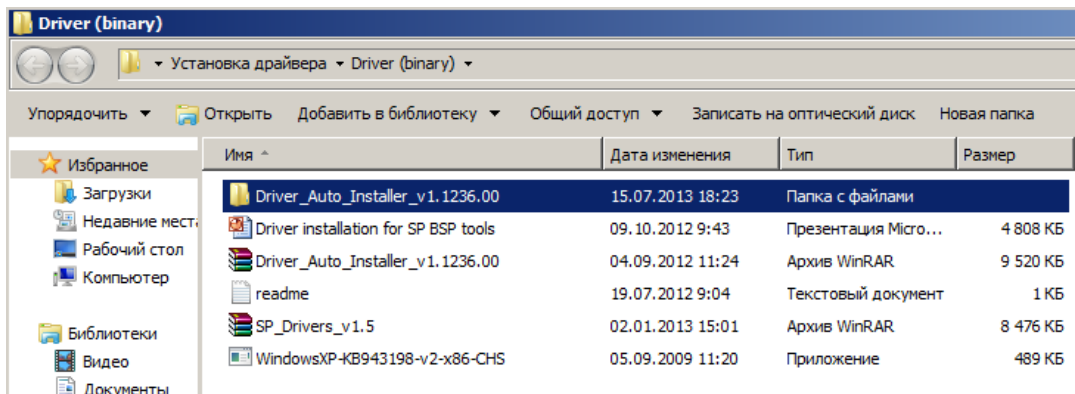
Driver (binary)

▸ Установка драйвера ▸ Driver (binary) ▸

Упорядочить ▾ Открыть Добавить в библиотеку ▾ Общий доступ ▾ Записать на оптический диск Новая папка

Избранное
Загрузки
Недавние места
Рабочий стол
Компьютер

Библиотеки
Видео
Документы

| Имя | Дата изменения | Тип | Размер |
|---|---|---|---|
| Driver_Auto_Installer_v1.1236.00 | 15.07.2013 18:23 | Папка с файлами | |
| Driver installation for SP BSP tools | 09.10.2012 9:43 | Презентация Micro... | 4 808 КБ |
| Driver_Auto_Installer_v1.1236.00 | 04.09.2012 11:24 | Архив WinRAR | 9 520 КБ |
| readme | 19.07.2012 9:04 | Текстовый документ | 1 КБ |
| SP_Drivers_v1.5 | 02.01.2013 15:01 | Архив WinRAR | 8 476 КБ |
| WindowsXP-KB943198-v2-x86-CHS | 05.09.2009 11:20 | Приложение | 489 КБ |